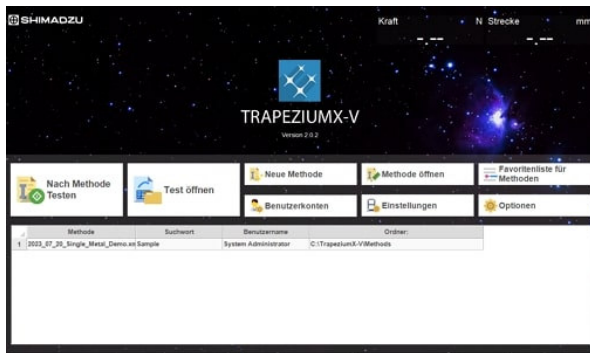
SHIMADZU

Kraft N Strecke mm

-.-- -.--

TRAPEZIUMX-V

Version 2.0.2

Nach Methode Testen

Test öffnen

Neue Methode

Methode öffnen

Favoritenliste für Methoden

Benutzerkonten

Einstellungen

Optionen

| | Methode | Suchwort | Benutzername | Ordner: |
|---|---|---|---|---|
| 1 | 2023_07_20_Single_Metal_Demo.xn | Sample | System Administrator | C:\TrapeziumX-V\Methods |